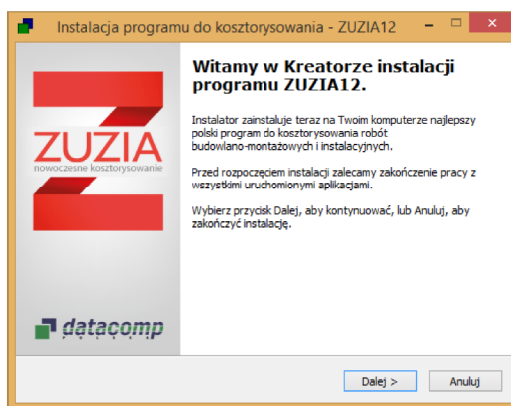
Instalacja programu do kosztorysowania - ZUZIA12

ZUZIA
nowoczesne kosztorysowanie

datacomp

Witamy w Kreatorze instalacji programu ZUZIA12.

Instalator zainstaluje teraz na Twoim komputerze najlepszy polski program do kosztorysowania robót budowlano-montażowych i instalacyjnych.

Przed rozpoczęciem instalacji zalecamy zakończenie pracy z wszystkimi uruchomionymi aplikacjami.

Wybierz przycisk Dalej, aby kontynuować, lub Anuluj, aby zakończyć instalację.

Dalej >
Anuluj